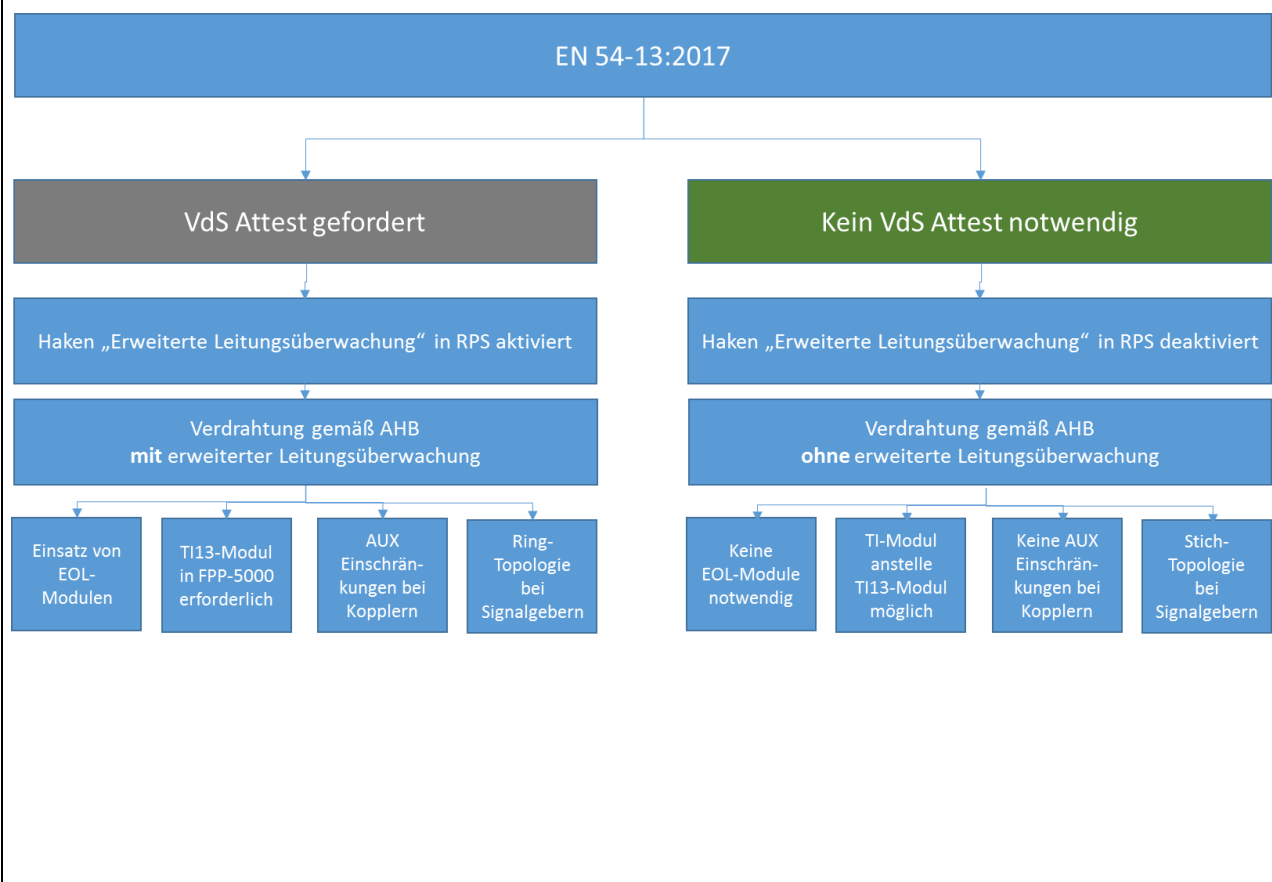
EN 54-13:2017

VdS Attest gefordert

Haken „Erweiterte Leitungsüberwachung“ in RPS aktiviert

Verdrahtung gemäß AHB
**mit** erweiterter Leitungsüberwachung

Einsatz von EOL-Modulen

TI13-Modul in FPP-5000 erforderlich

AUX Einschränkungen bei Kopplern

Ring-Topologie bei Signalgebern

Kein VdS Attest notwendig

Haken „Erweiterte Leitungsüberwachung“ in RPS deaktiviert

Verdrahtung gemäß AHB
**ohne** erweiterte Leitungsüberwachung

Keine EOL-Module notwendig

TI-Modul anstelle TI13-Modul möglich

Keine AUX Einschränkungen bei Kopplern

Stich-Topologie bei Signalgebern